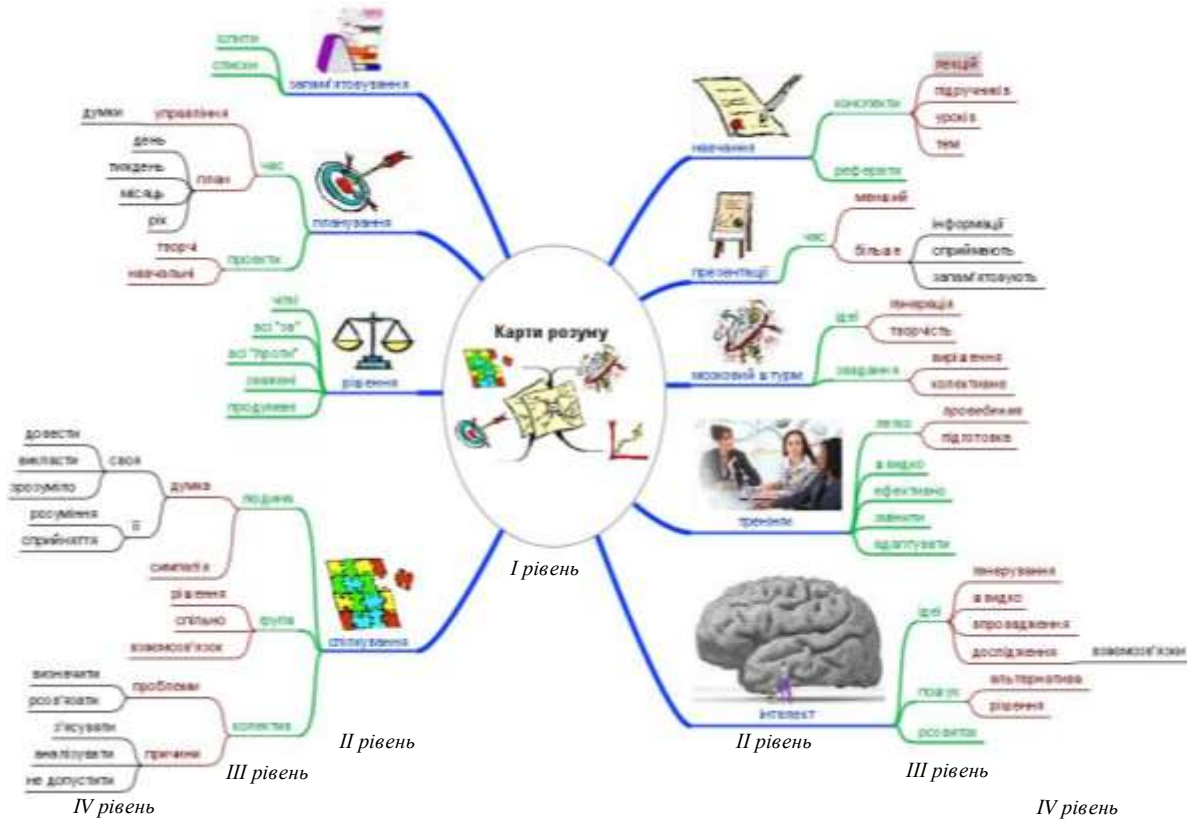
Карти розуму

запам'ятовування
списки
цитати

планування
час
план
день
тиждень
місяць
рік
управління
думки
проекти
творчі
навчальні

рішення
чіткі
всі "за"
всі "проти"
зважені
продумані

спілкування
людина
думка
своя
довести
викласти
зрозуміло
її
розуміння
сприйняття
симпатія
група
рішення
спільно
взаємозв'язок
колектив
проблеми
визначати
розв'язати
причини
з'ясувати
аналізувати
не допустити

навчання
конспекти
лекцій
підручників
уроків
тем
реферати

презентації
час
менший
більше
інформації
сприймають
запам'ятовують

мозковий штурм
ідеї
генерація
творчість
завдання
вирішення
колективне

тренінги
легко
проведення
підготовка
в видно
ефективно
змінити
адаптувати

інтелект
ідеї
генерування
в видно
впровадження
дослідження
взаємозв'язки
пошук
альтернатива
рішення
розвиток

I рівень
II рівень
III рівень
IV рівень
II рівень
III рівень
IV рівень